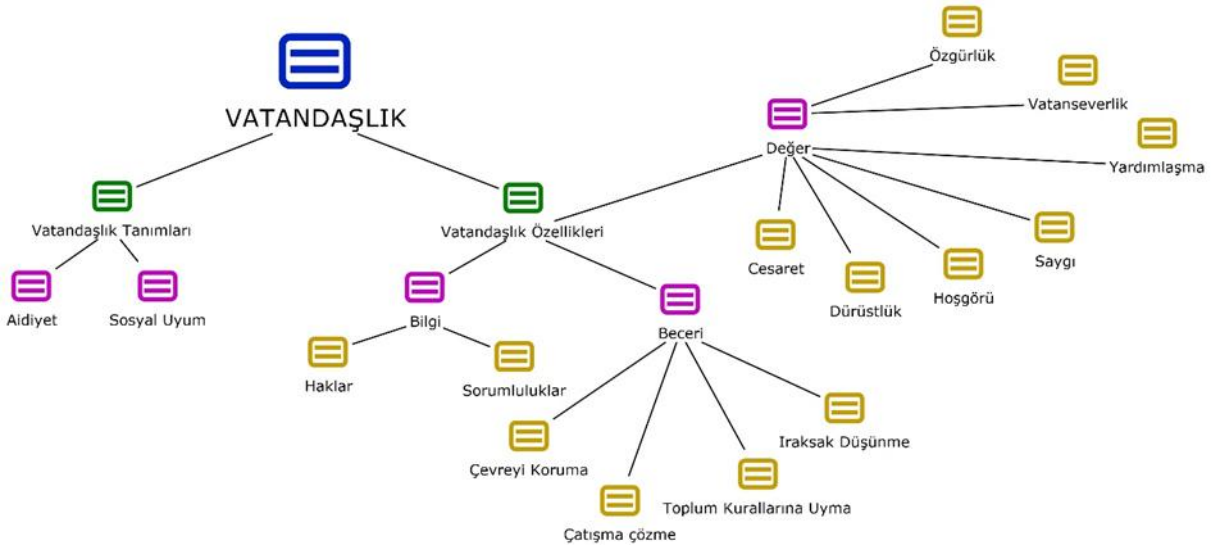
VATANDAŞLIK

Vatandaşlık Tanımları

Aidiyet

Sosyal Uyum

Vatandaşlık Özellikleri

Bilgi

Haklar

Sorumluluklar

Beceri

Çevreyi Koruma

Çatışma çözme

Toplum Kurallarına Uyma

Iraksak Düşünme

Değer

Özgürlük

Vatanseverlik

Yardımlaşma

Cesaret

Dürüstlük

Hoşgörü

Saygı